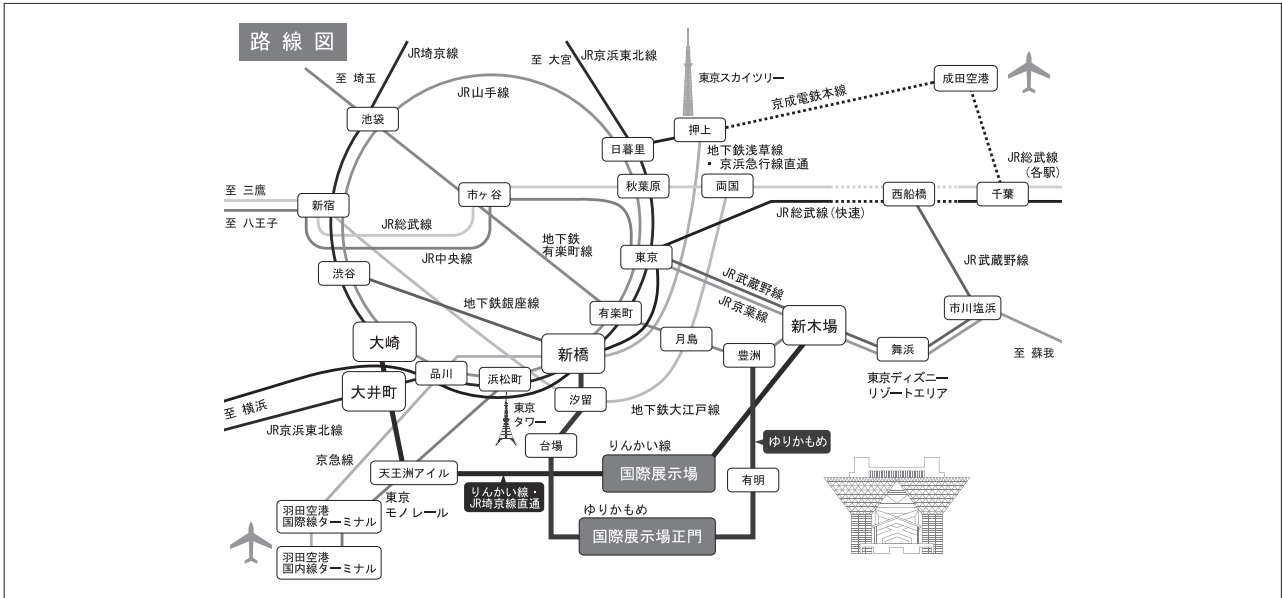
路線図

JR埼京線

至 埼玉

至 大宮

JR京浜東北線

東京スカイツリー

成田空港

京成電鉄本線

JR山手線

池袋

押上

日暮里

地下鉄浅草線
・京浜急行線直通

JR総武線
(各駅)

至 三鷹

新宿

市ヶ谷

秋葉原

両国

西船橋

千葉

至 八王子

JR総武線

JR総武線(快速)

地下鉄
有楽町線

JR中央線

東京

JR武蔵野線

渋谷

JR武蔵野線

JR京葉線

市川塩浜

地下鉄銀座線

有楽町

新木場

大崎

月島

舞浜

至 蘇我

新橋

豊洲

品川

浜松町

東京ディズニー
リゾートエリア

大井町

至 横浜

汐留

東京
タワー

地下鉄大江戸線

JR京浜東北線

台場

りんかい線

ゆりかもめ

京急線

国際展示場

天王洲アイル

有明

東京
モノレール

りんかい線・
JR埼京線直通

ゆりかもめ

羽田空港
国際線ターミナル

国際展示場正門

羽田空港
国内線ターミナル